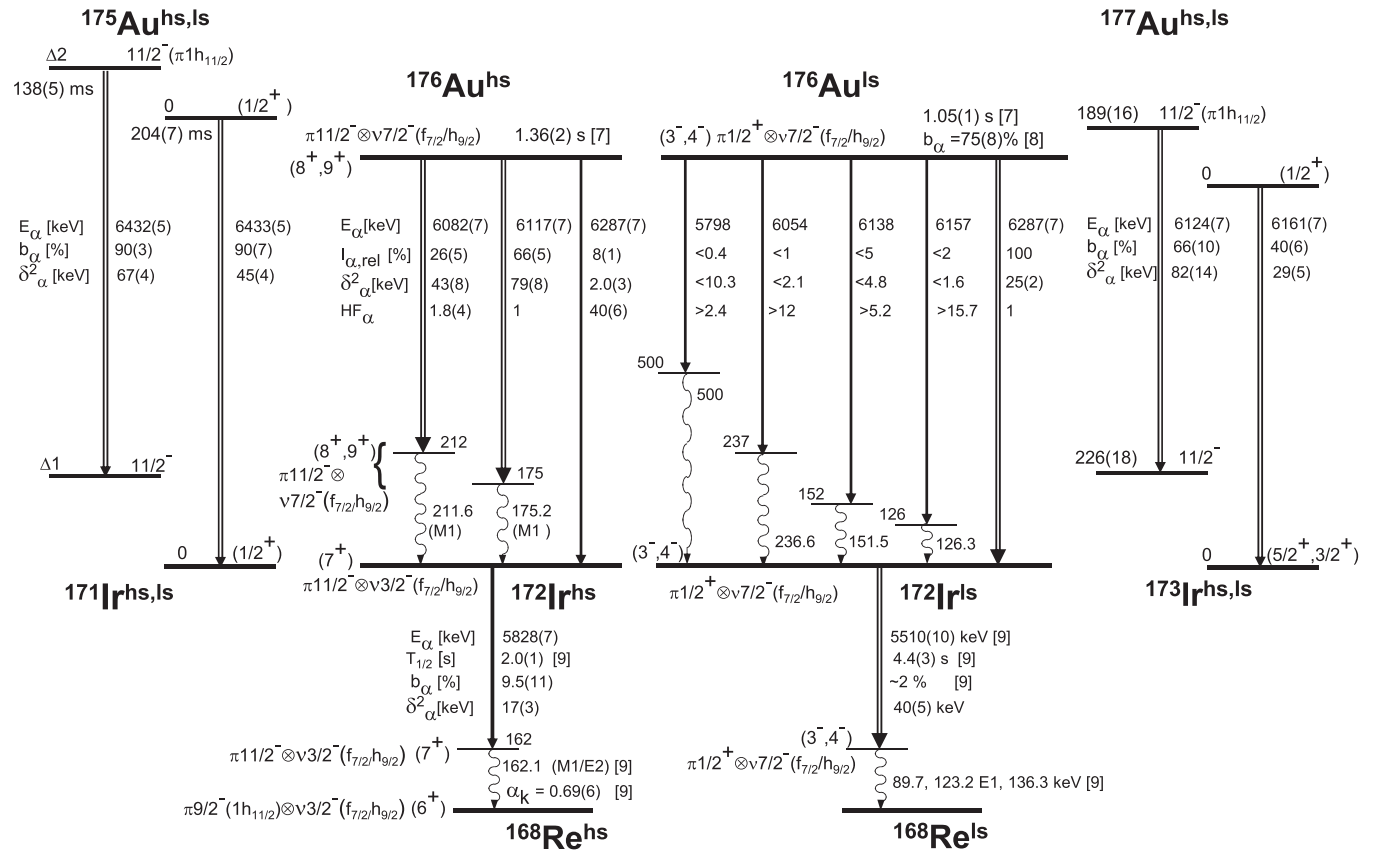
$^{175}$Au$^{hs,ls}$

Δ2 $11/2^-$ ($\pi 1h_{11/2}$)
138(5) ms
0 ($1/2^+$)
204(7) ms

$E_\alpha$ [keV] 6432(5) 6433(5)
$b_\alpha$ [%] 90(3) 90(7)
$\delta^2_\alpha$ [keV] 67(4) 45(4)

Δ1 $11/2^-$
0 ($1/2^+$)

$^{171}$Ir$^{hs,ls}$

$^{176}$Au$^{hs}$

$\pi 11/2^- \otimes \nu 7/2^-$ ($f_{7/2}/h_{9/2}$) 1.36(2) s [7]
($8^+,9^+$)

$E_\alpha$[keV] 6082(7) 6117(7) 6287(7)
$I_{\alpha,rel}$ [%] 26(5) 66(5) 8(1)
$\delta^2_\alpha$[keV] 43(8) 79(8) 2.0(3)
$HF_\alpha$ 1.8(4) 1 40(6)

($8^+,9^+$) 212
$\pi 11/2^- \otimes$
$\nu 7/2^-$ ($f_{7/2}/h_{9/2}$)
175
211.6 (M1)
175.2 (M1 )
($7^+$)
$\pi 11/2^- \otimes \nu 3/2^-$ ($f_{7/2}/h_{9/2}$)

$^{172}$Ir$^{hs}$

$E_\alpha$ [keV] 5828(7)
$T_{1/2}$ [s] 2.0(1) [9]
$b_\alpha$ [%] 9.5(11)
$\delta^2_\alpha$[keV] 17(3)

$\pi 11/2^- \otimes \nu 3/2^-$ ($f_{7/2}/h_{9/2}$) ($7^+$) 162
162.1 (M1/E2) [9]
$\alpha_k$ = 0.69(6) [9]
$\pi 9/2^-$ ($1h_{11/2}$)$\otimes \nu 3/2^-$ ($f_{7/2}/h_{9/2}$) ($6^+$)

$^{168}$Re$^{hs}$

$^{176}$Au$^{ls}$

1.05(1) s [7]
($3^-,4^-$) $\pi 1/2^+ \otimes \nu 7/2^-$ ($f_{7/2}/h_{9/2}$) $b_\alpha$ =75(8)% [8]

5798 6054 6138 6157 6287(7)
<0.4 <1 <5 <2 100
<10.3 <2.1 <4.8 <1.6 25(2)
>2.4 >12 >5.2 >15.7 1

500
500
237
152
126
236.6
151.5
126.3
($3^-,4^-$)
$\pi 1/2^+ \otimes \nu 7/2^-$ ($f_{7/2}/h_{9/2}$)

$^{172}$Ir$^{ls}$

5510(10) keV [9]
4.4(3) s [9]
~2 % [9]
40(5) keV

($3^-,4^-$)
$\pi 1/2^+ \otimes \nu 7/2^-$ ($f_{7/2}/h_{9/2}$)
89.7, 123.2 E1, 136.3 keV [9]

$^{168}$Re$^{ls}$

$^{177}$Au$^{hs,ls}$

189(16) $11/2^-$ ($\pi 1h_{11/2}$)
0 ($1/2^+$)

$E_\alpha$ [keV] 6124(7) 6161(7)
$b_\alpha$ [%] 66(10) 40(6)
$\delta^2_\alpha$ [keV] 82(14) 29(5)

226(18) $11/2^-$
0 ($5/2^+,3/2^+$)

$^{173}$Ir$^{hs,ls}$